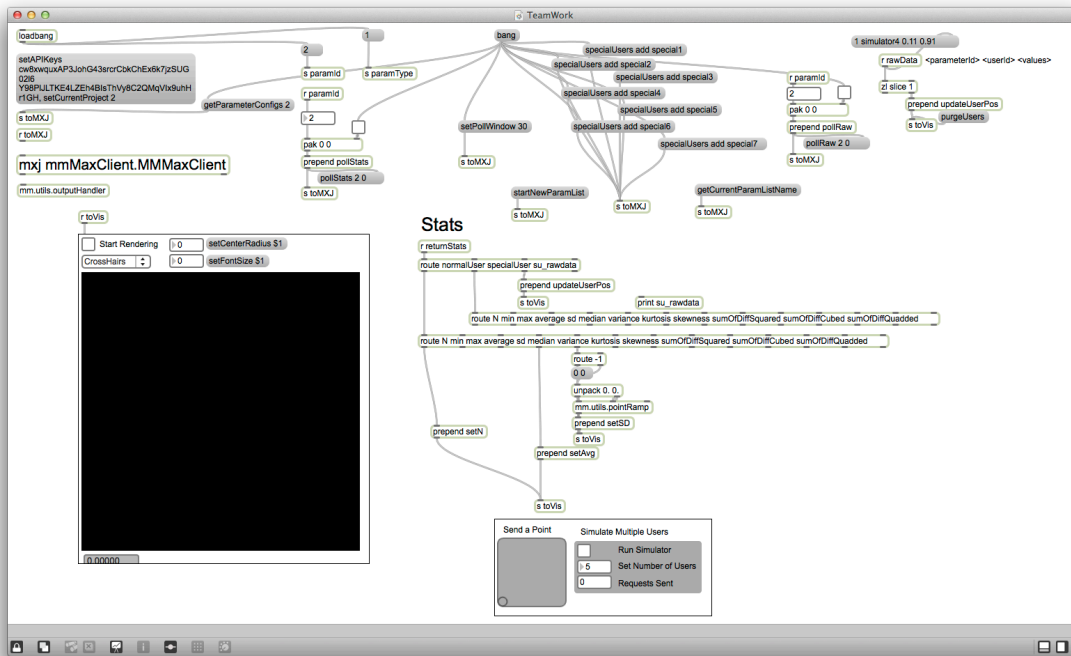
TeamWork

loadbang

2

1

bang

specialUsers add special1

specialUsers add special2

specialUsers add special3

specialUsers add special4

specialUsers add special5

specialUsers add special6

specialUsers add special7

1 simulator4 0.11 0.91

r rawData <parameterId> <userId> <values>

zl slice 1

prepend updateUserPos

purgeUsers

s toVis

setAPIKeys cw8xwquxAP3JohG43srcrCbkChEx6k7jzSUG02l6 Y98PIJLTKE4LZEh4BlsThVy8C2QMqVlx9uhHr1GH, setCurrentProject 2

s paramId

s paramType

getParameterConfigs 2

r paramId

2

pak 0 0

prepend pollStats

pollStats 2 0

s toMXJ

r paramId

2

pak 0 0

prepend pollRaw

pollRaw 2 0

s toMXJ

s toMXJ

r toMXJ

mxj mmMaxClient.MMMaxClient

mm.utils.outputHandler

setPollWindow 30

s toMXJ

startNewParamList

s toMXJ

s toMXJ

getCurrentParamListName

s toMXJ

r toVis

Start Rendering

0

setCenterRadius $1

CrossHairs

0

setFontSize $1

0.00000

Stats

r returnStats

route normalUser specialUser su_rawdata

prepend updateUserPos

s toVis

print su_rawdata

route N min max average sd median variance kurtosis skewness sumOfDiffSquared sumOfDiffCubed sumOfDiffQuadded

route N min max average sd median variance kurtosis skewness sumOfDiffSquared sumOfDiffCubed sumOfDiffQuadded

route -1

0 0

unpack 0. 0.

mm.utils.pointRamp

prepend setSD

s toVis

prepend setN

prepend setAvg

s toVis

Send a Point

Simulate Multiple Users

Run Simulator

5

Set Number of Users

0

Requests Sent